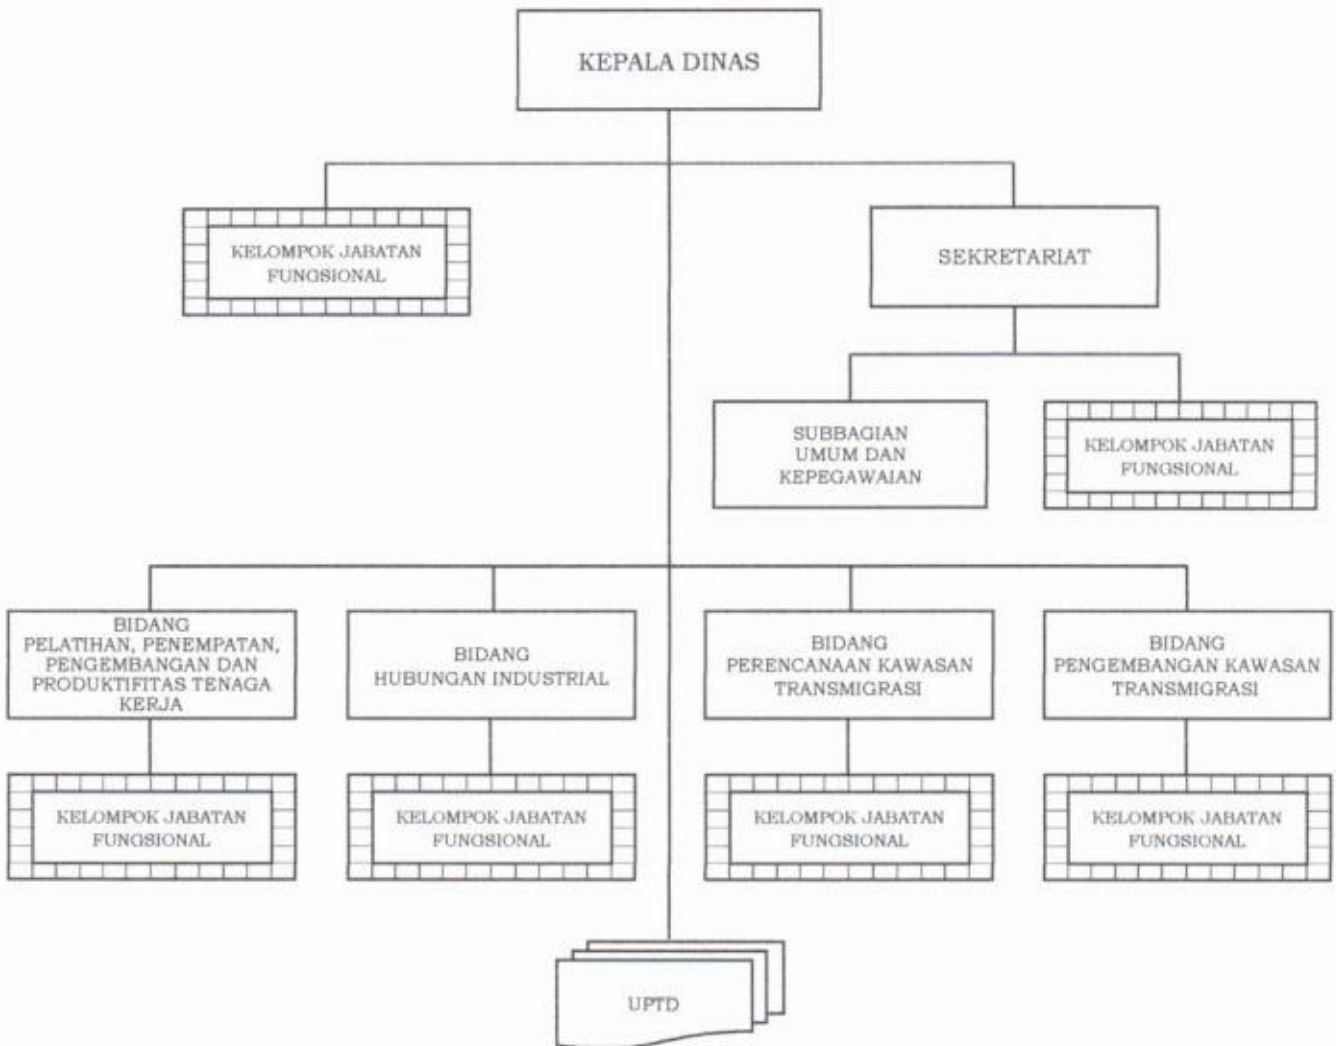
KEPALA DINAS

KELOMPOK JABATAN FUNGSIONAL

SEKRETARIAT

SUBBAGIAN UMUM DAN KEPEGAWAIAN

KELOMPOK JABATAN FUNGSIONAL

BIDANG PELATIHAN, PENEMPATAN, PENGEMBANGAN DAN PRODUKTIFITAS TENAGA KERJA

BIDANG HUBUNGAN INDUSTRIAL

BIDANG PERENCANAAN KAWASAN TRANSMIGRASI

BIDANG PENGEMBANGAN KAWASAN TRANSMIGRASI

KELOMPOK JABATAN FUNGSIONAL

KELOMPOK JABATAN FUNGSIONAL

KELOMPOK JABATAN FUNGSIONAL

KELOMPOK JABATAN FUNGSIONAL

UPTD